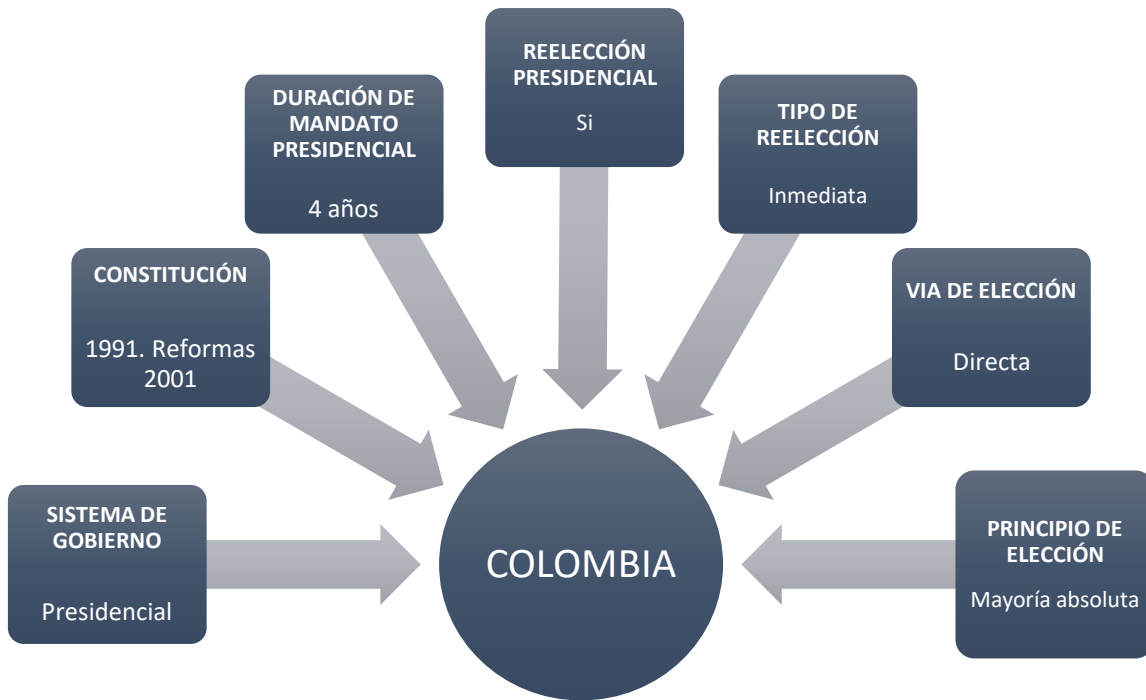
SISTEMA DE GOBIERNO

Presidencial

CONSTITUCIÓN

1991. Reformas 2001

DURACIÓN DE MANDATO PRESIDENCIAL

4 años

REELECCIÓN PRESIDENCIAL

Si

TIPO DE REELECCIÓN

Inmediata

VIA DE ELECCIÓN

Directa

PRINCIPIO DE ELECCIÓN

Mayoría absoluta

COLOMBIA